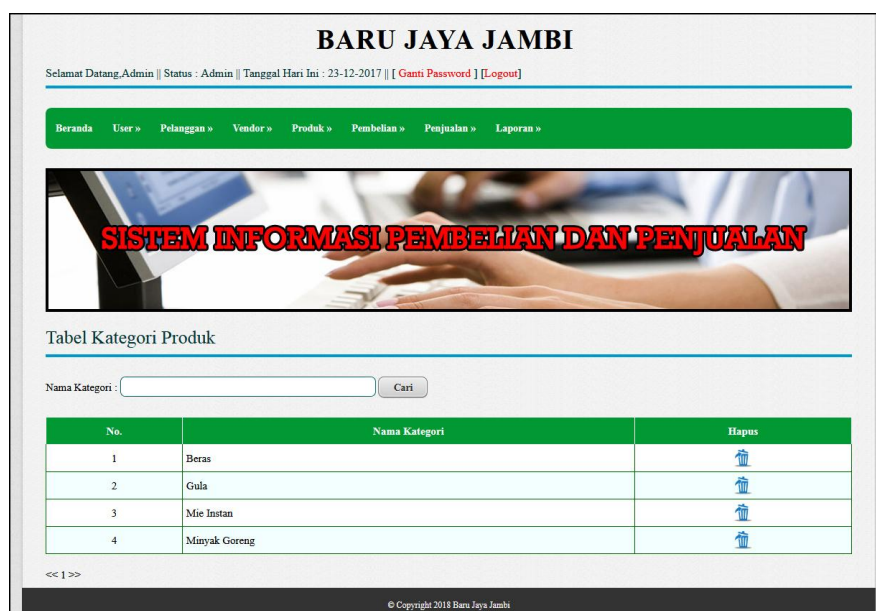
BARU JAYA JAMBI

Selamat Datang,Admin || Status : Admin || Tanggal Hari Ini : 23-12-2017 || [ Ganti Password ] [Logout]

Beranda User » Pelanggan » Vendor » Produk » Pembelian » Penjualan » Laporan »

SISTEM INFORMASI PEMBELIAN DAN PENJUALAN

Tabel Kategori Produk

Nama Kategori : Cari

| No. | Nama Kategori | Hapus |
|---|---|---|
| 1 | Beras | |
| 2 | Gula | |
| 3 | Mie Instan | |
| 4 | Minyak Goreng | |

<< 1 >>

© Copyright 2018 Baru Jaya Jambi